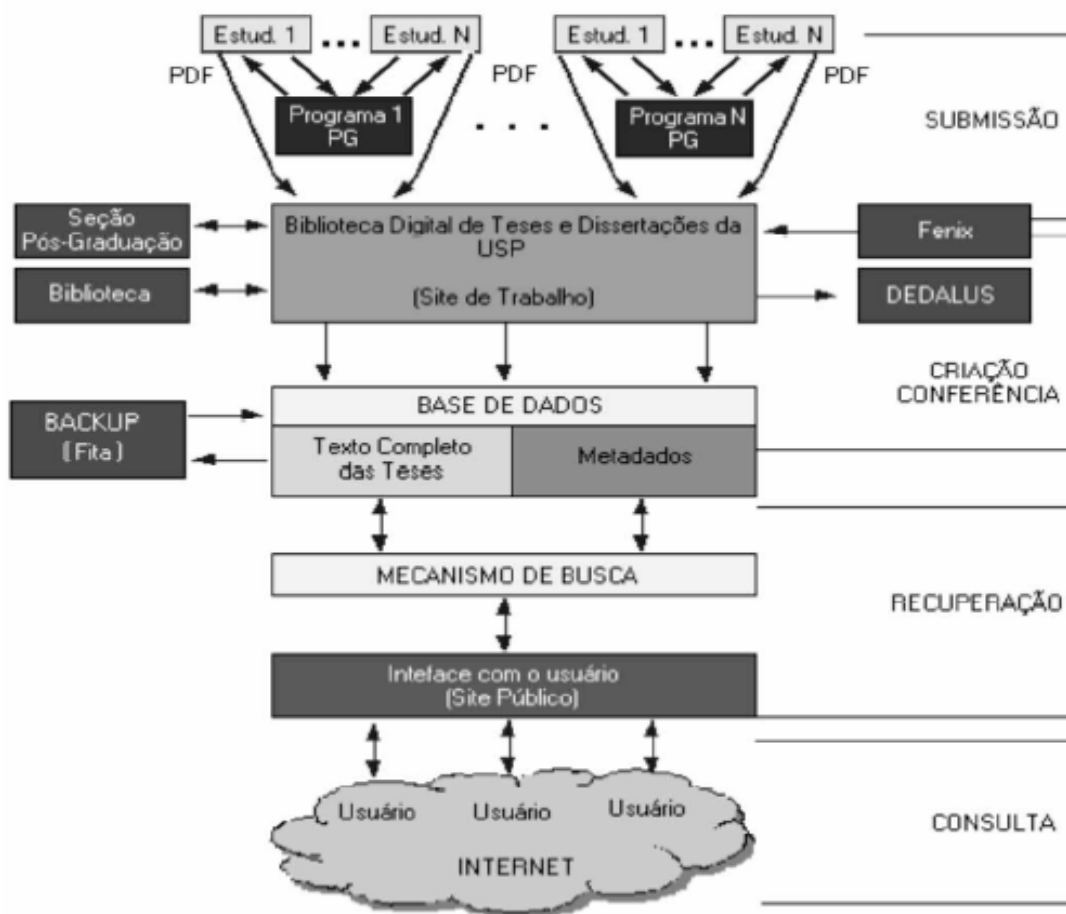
Estud. 1 ... Estud. N
Estud. 1 ... Estud. N
PDF
PDF
PDF
PDF
Programa 1 PG
. . .
Programa N PG
SUBMISSÃO

Seção Pós-Graduação
Biblioteca Digital de Teses e Dissertações da USP
(Site de Trabalho)
Fenix
Biblioteca
DEDALUS

CRIAÇÃO CONFERÊNCIA

BACKUP (Fita)
BASE DE DADOS
Texto Completo das Teses
Metadados

MECANISMO DE BUSCA
RECUPERAÇÃO

Inteface com o usuário (Site Público)

Usuário
Usuário
Usuário
INTERNET
CONSULTA